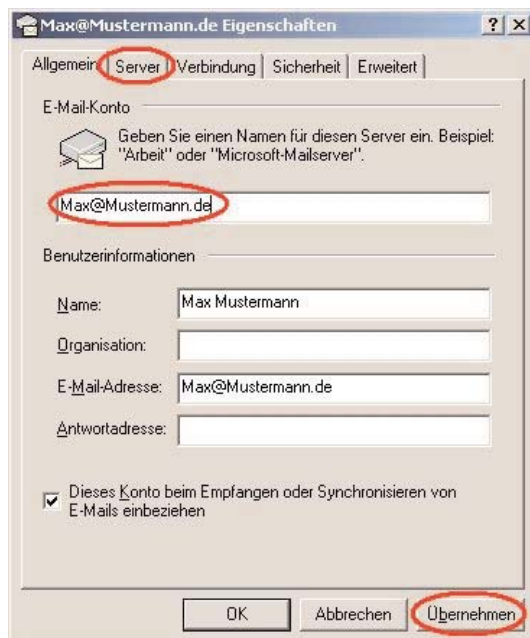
Max@Mustermann.de Eigenschaften

?

X

Allgemein

Server

Verbindung

Sicherheit

Erweitert

E-Mail-Konto

Geben Sie einen Namen für diesen Server ein. Beispiel: "Arbeit" oder "Microsoft-Mailserver".

Max@Mustermann.de

Benutzerinformationen

Name:

Max Mustermann

Organisation:

E-Mail-Adresse:

Max@Mustermann.de

Antwortadresse:

Dieses Konto beim Empfangen oder Synchronisieren von E-Mails einbeziehen

OK

Abbrechen

Übernehmen